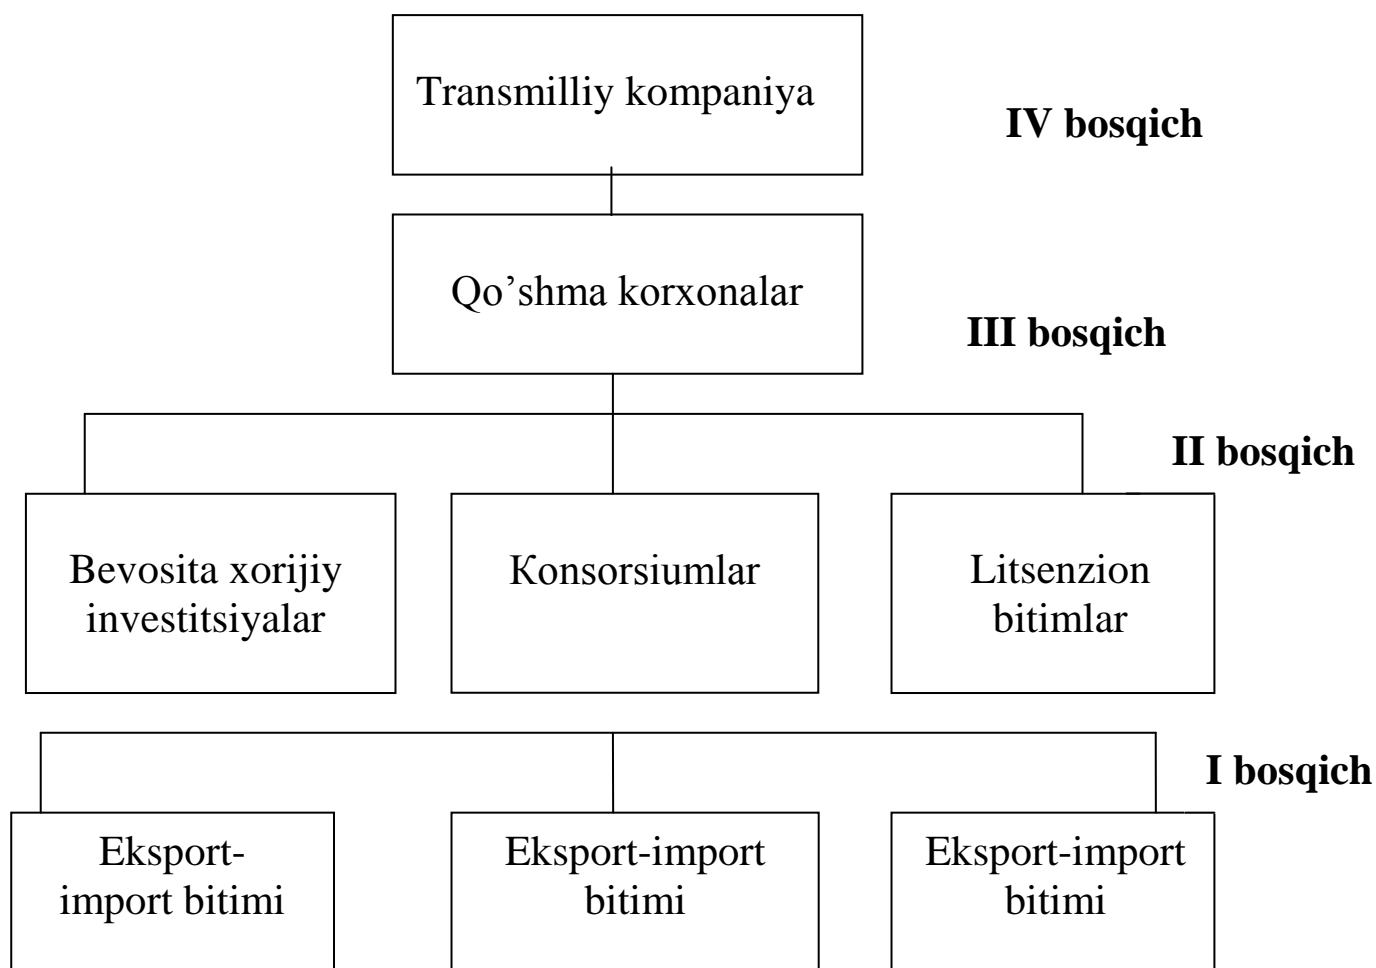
Transmilliy kompaniya

IV bosqich

Qo’shma korxonalar

III bosqich

II bosqich

Bevosita xorijiy investitsiyalar

Konsorsiumlar

Litsenzion bitimlar

I bosqich

Eksport-import bitimi

Eksport-import bitimi

Eksport-import bitimi